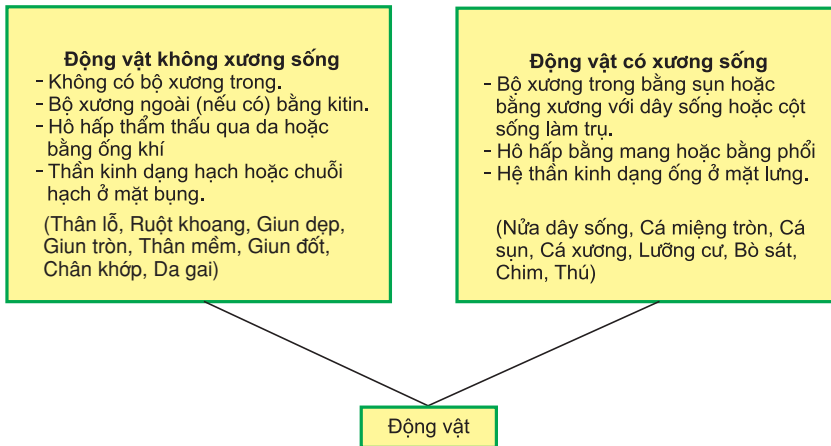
Động vật không xương sống
- Không có bộ xương trong.
- Bộ xương ngoài (nếu có) bằng kitin.
- Hô hấp thẩm thấu qua da hoặc bằng ống khí
- Thần kinh dạng hạch hoặc chuỗi hạch ở mặt bụng.
(Thân lỗ, Ruột khoang, Giun dẹp, Giun tròn, Thân mềm, Giun đốt, Chân khớp, Da gai)

Động vật có xương sống
- Bộ xương trong bằng sụn hoặc bằng xương với dây sống hoặc cột sống làm trụ.
- Hô hấp bằng mang hoặc bằng phổi
- Hệ thần kinh dạng ống ở mặt lưng.
(Nửa dây sống, Cá miệng tròn, Cá sụn, Cá xương, Lưỡng cư, Bò sát, Chim, Thú)

Động vật